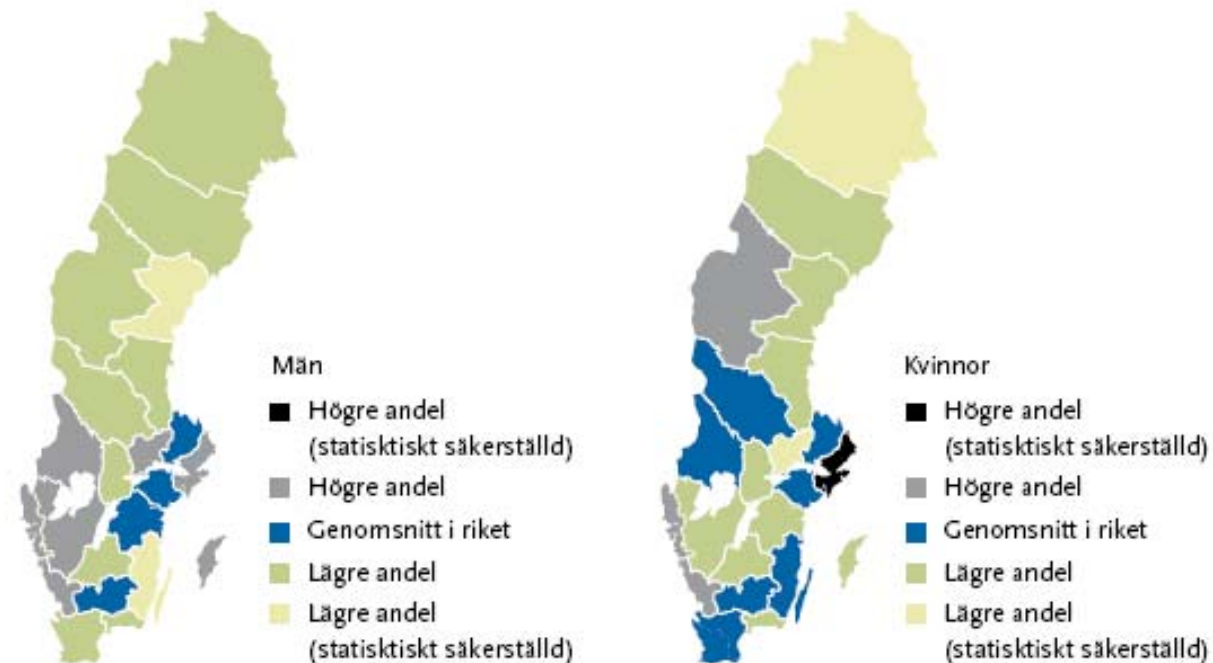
Män

Högre andel (statisktiskt säkerställd)

Högre andel

Genomsnitt i riket

Lägre andel

Lägre andel (statisktiskt säkerställd)

Kvinnor

Högre andel (statisktiskt säkerställd)

Högre andel

Genomsnitt i riket

Lägre andel

Lägre andel (statisktiskt säkerställd)